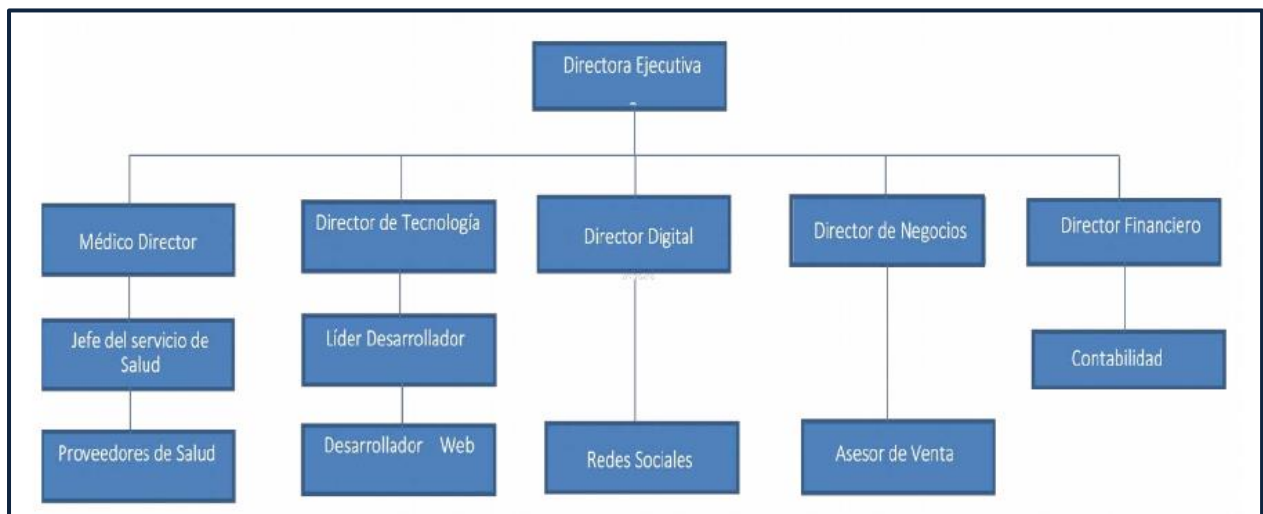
Directora Ejecutiva

Médico Director

Jefe del servicio de Salud

Proveedores de Salud

Director de Tecnología

Líder Desarrollador

Desarrollador Web

Director Digital

Redes Sociales

Director de Negocios

Asesor de Venta

Director Financiero

Contabilidad